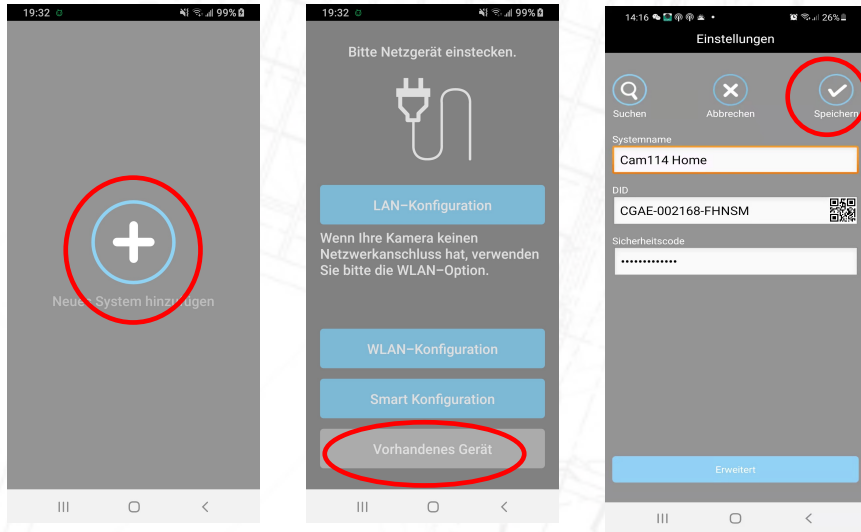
19:32 99%

Neues System hinzu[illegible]gen

19:32 99%

Bitte Netzgerät einstecken.

LAN–Konfiguration

Wenn Ihre Kamera keinen Netzwerkanschluss hat, verwenden Sie bitte die WLAN–Option.

WLAN–Konfiguration

Smart Konfiguration

Vorhandenes Gerät

14:16 26%

Einstellungen

Suchen

Abbrechen

Speichern

Systemname

Cam114 Home

DID

CGAE-002168-FHNSM

Sicherheitscode

•••••••••••••

Erweitert